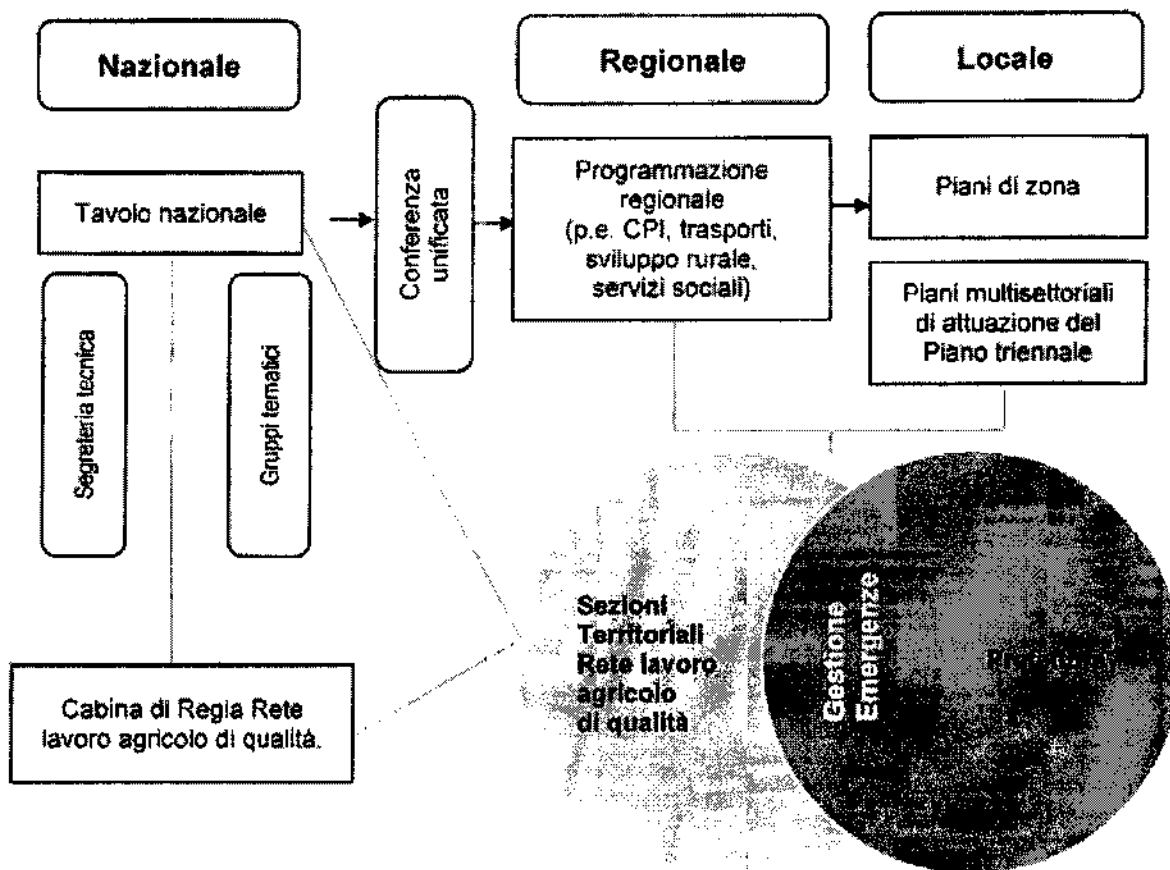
Nazionale

Regionale

Locale

Tavolo nazionale

Conferenza unificata

Programmazione regionale (p.e. CPI, trasporti, sviluppo rurale, servizi sociali)

Piani di zona

Piani multisettoriali di attuazione del Piano triennale

Segreteria tecnica

Gruppi tematici

Sezioni Territoriali Rete lavoro agricolo di qualità

Gestione Emergenze

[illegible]

Cabina di Regia Rete lavoro agricolo di qualità.